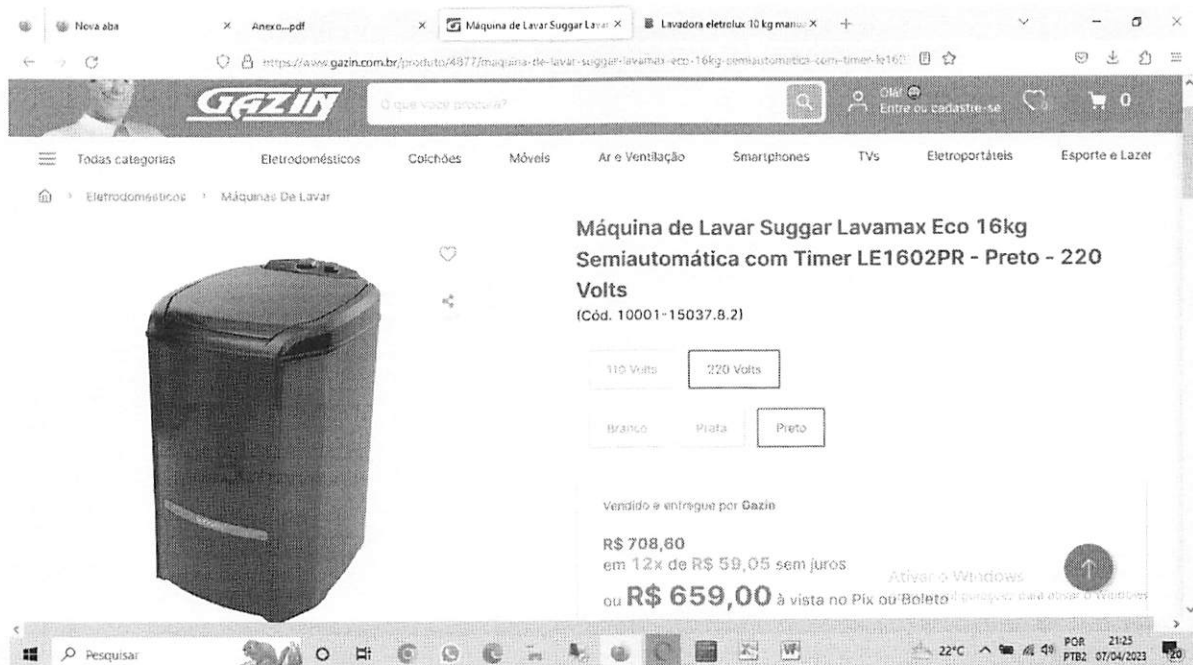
Nova aba | Anexo....pdf | Máquina de Lavar Suggar Lavar | Lavadora eletrolux 10 kg manu

https://www.gazin.com.br/produto/4877/maquina-de-lavar-suggar-lavamax-eco-16kg-semiautomatica-com-timer-le1602

GAZIN

O que você procura?

Olá! Entre ou cadastre-se

0

Todas categorias | Eletrodomésticos | Colchões | Móveis | Ar e Ventilação | Smartphones | TVs | Eletroportáteis | Esporte e Lazer

Eletrodomésticos > Máquinas De Lavar

Máquina de Lavar Suggar Lavamax Eco 16kg Semiautomática com Timer LE1602PR - Preto - 220 Volts

(Cód. 10001-15037.8.2)

110 Volts | 220 Volts

Branco | Prata | Preto

Vendido e entregue por Gazin

R$ 708,60

em 12x de R$ 59,05 sem juros

ou R$ 659,00 à vista no Pix ou Boleto

Ativar o Windows

Acesse Configurações para ativar o Windows.

Pesquisar

22°C POR PTB2 21:25 07/04/2023